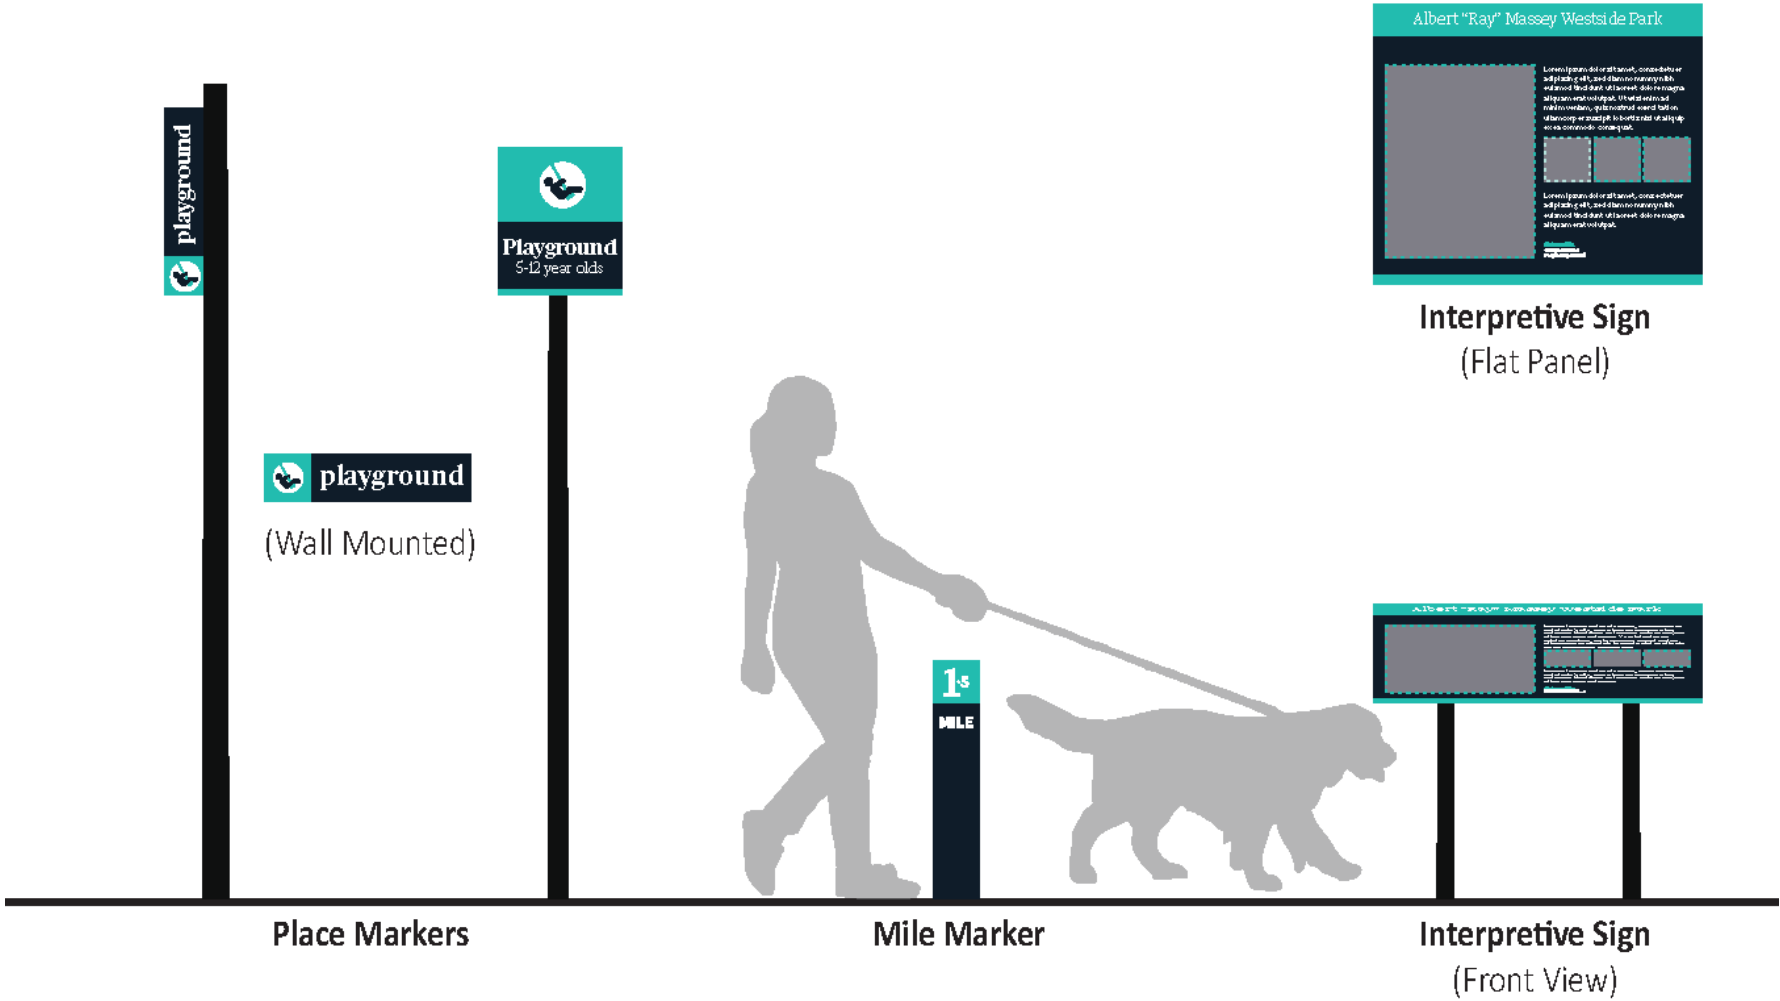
playground

Playground
5-12 year olds

playground

(Wall Mounted)

Albert "Ray" Massey Westside Park

Lorem ipsum dolor sit amet, consectetuer adipiscing elit, sed diam nonummy nibh euismod tincidunt ut laoreet dolore magna aliquam erat volutpat. Ut wisi enim ad minim veniam, quis nostrud exerci tation ullamcorper suscipit lobortis nisl ut aliquip ex ea commodo consequat.

Lorem ipsum dolor sit amet, consectetuer adipiscing elit, sed diam nonummy nibh euismod tincidunt ut laoreet dolore magna aliquam erat volutpat.

Interpretive Sign
(Flat Panel)

$1\frac{1}{8}$
MILE

Albert "Ray" Massey Westside Park

Place Markers

Mile Marker

Interpretive Sign
(Front View)